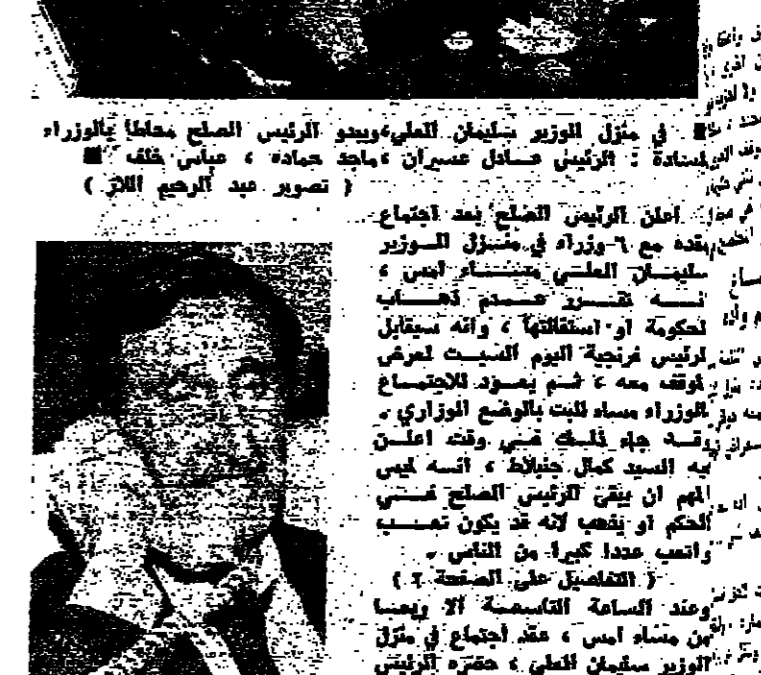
■ في منزل الوزير سليمان العلي، ويبدو الرئيس الصلح محاطاً بالوزراء السادة : الزين، عادل عسيران، ماجد حماده، عباس خلف ■
( تصوير عبد الرحيم اللاز )

اعلن الرئيس الصلح بعد اجتماع عقده مع ٦ وزراء في منزل الوزير سليمان العلي مساء امس، انه تقرر عدم ذهاب الحكومة او استقالتها، وانه سيقابل الرئيس فرنجية اليوم السبت لعرض موقفه معه، ثم يعود للاجتماع بالوزراء مساء للبت بالوضع الوزاري.

وقد جاء ذلك في وقت اعلن فيه السيد كمال جنبلاط، انه ليس المهم ان يبقى الرئيس الصلح في الحكم او يذهب لانه قد يكون تعب واتعب عددا كبيرا من الناس.

( التفاصيل على الصفحة ٢ )

وعند الساعة التاسعة الا ربعا من مساء امس، عقد اجتماع في منزل الوزير سليمان العلي، حضره الرئيس

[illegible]